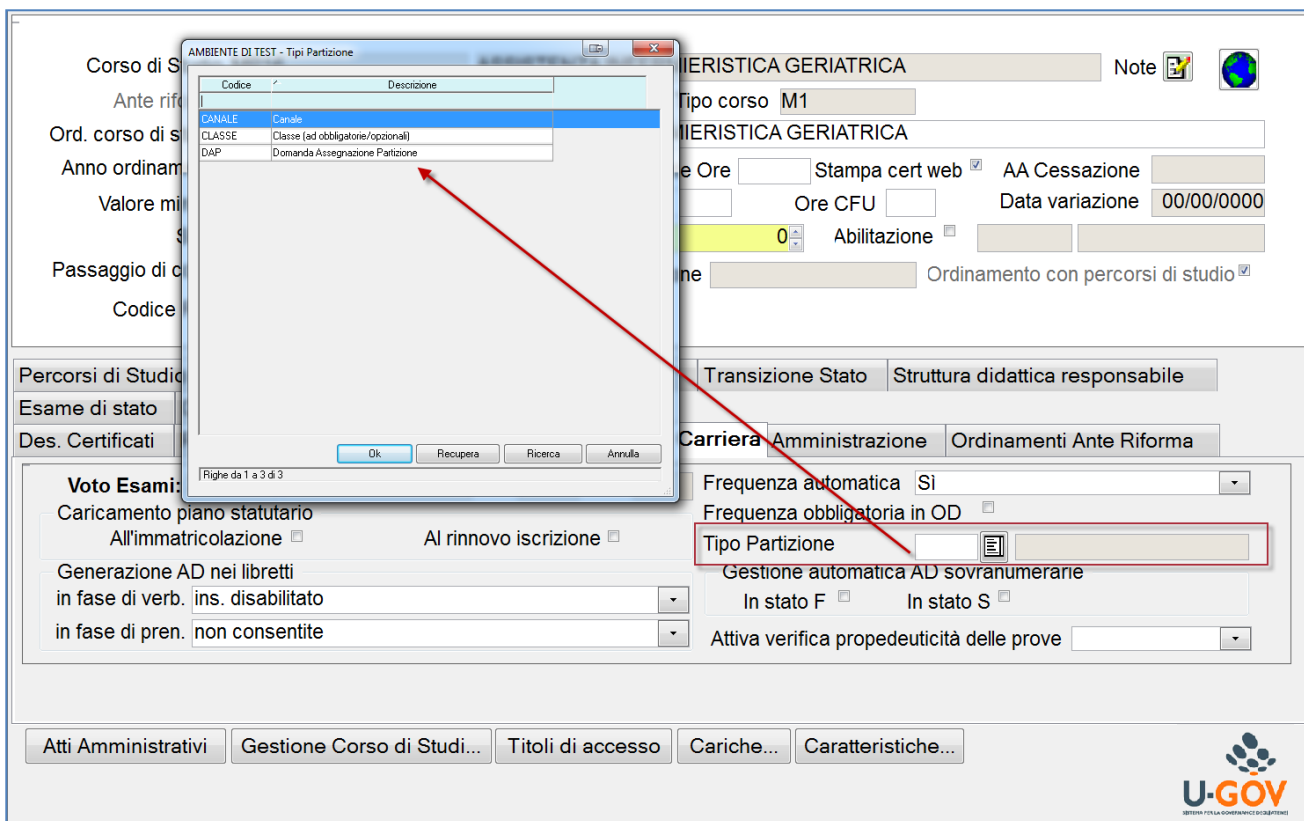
AMBIENTE DI TEST - Tipi Partizione

| Codice | Descrizione |
|---|---|
| CANALE | Canale |
| CLASSE | Classe (ad obbligatorie/opzionali) |
| DAP | Domanda Assegnazione Partizione |

Ok Recupera Ricerca Annulla

Righe da 1 a 3 di 3

Corso di S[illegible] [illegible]IERISTICA GERIATRICA Note

Ante rif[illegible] Tipo corso M1

Ord. corso di s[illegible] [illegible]IERISTICA GERIATRICA

Anno ordinam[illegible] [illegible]e Ore Stampa cert web AA Cessazione

Valore mi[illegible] Ore CFU Data variazione 00/00/0000

S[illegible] 0 Abilitazione

Passaggio di c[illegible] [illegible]ne Ordinamento con percorsi di studio

Codice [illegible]

Percorsi di Studi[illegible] Transizione Stato Struttura didattica responsabile

Esame di stato

Des. Certificati Carriera Amministrazione Ordinamenti Ante Riforma

Voto Esami:

Caricamento piano statutario

All'immatricolazione Al rinnovo iscrizione

Generazione AD nei libretti

in fase di verb. ins. disabilitato

in fase di pren. non consentite

Frequenza automatica Sì

Frequenza obbligatoria in OD

Tipo Partizione

Gestione automatica AD sovranumerarie

In stato F In stato S

Attiva verifica propedeuticità delle prove

Atti Amministrativi Gestione Corso di Studi... Titoli di accesso Cariche... Caratteristiche...

U-GOV